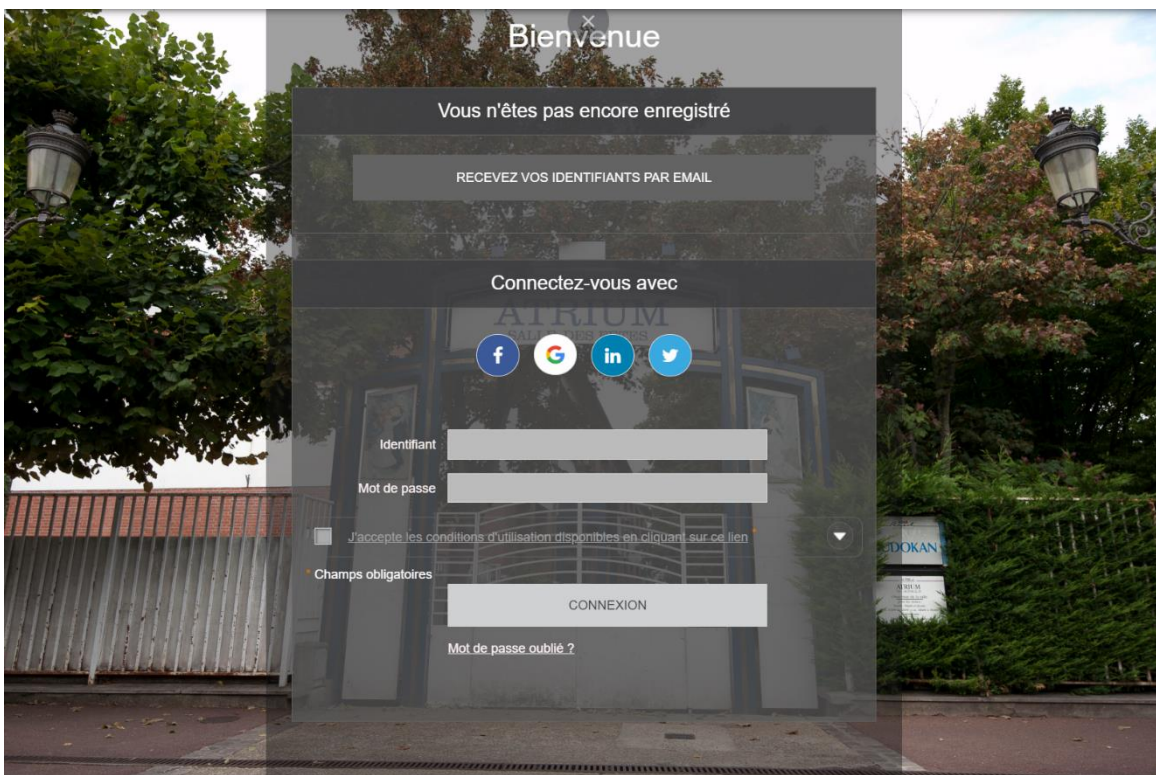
×
Bienvenue

Vous n'êtes pas encore enregistré

RECEVEZ VOS IDENTIFIANTS PAR EMAIL

Connectez-vous avec

f G in

ATRIUM

Identifiant
Mot de passe

J'accepte les conditions d'utilisation disponibles en cliquant sur ce lien *

* Champs obligatoires

CONNEXION

Mot de passe oublié ?

DOKAN